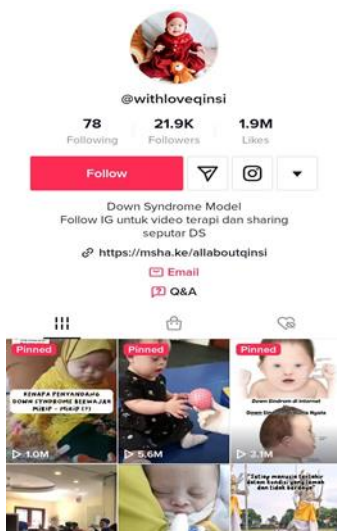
@withloveqinsi

78
Following

21.9K
Followers

1.9M
Likes

Follow

Down Syndrome Model
Follow IG untuk video terapi dan sharing seputar DS

https://msha.ke/allaboutqinsi

Email

Q&A

Pinned
KENAPA PENYANDANG DOWN SYNDROME BERWAJAH MIRIP - MIRIP (?)
1.0M

Pinned
5.6M

Pinned
Down Sindrom di Internet
Down Sindrom di Dunia Nyata
3.1M

"Setiap manusia terlahir dalam kondisi yang aman dan tidak berdosa"